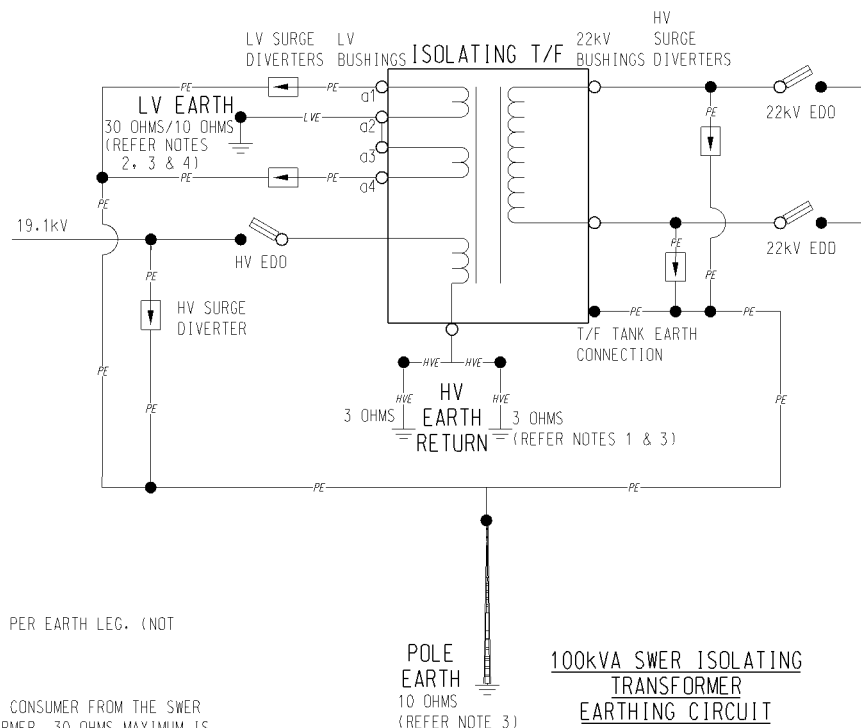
LV SURGE DIVERTERS

LV BUSHINGS

ISOLATING T/F

22kV BUSHINGS

HV SURGE DIVERTERS

PE

PE

LV EARTH
30 OHMS/10 OHMS
(REFER NOTES 2, 3 & 4)

LVE

a1
a2
a3
a4

PE

PE

22kV EDO

PE

22kV EDO

19.1kV

PE

HV EDO

PE

HV SURGE DIVERTER

PE

PE

PE

PE

PE

PE

T/F TANK EARTH CONNECTION

HVE

HVE

HVE

HVE

HV EARTH RETURN

3 OHMS

3 OHMS (REFER NOTES 1 & 3)

PE

PE

PE

PE

PE

PER EARTH LEG. (NOT

POLE EARTH
10 OHMS
(REFER NOTE 3)

100kVA SWER ISOLATING TRANSFORMER EARTHING CIRCUIT

CONSUMER FROM THE SWER
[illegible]RMER. 30 OHMS MAXIMUM IS